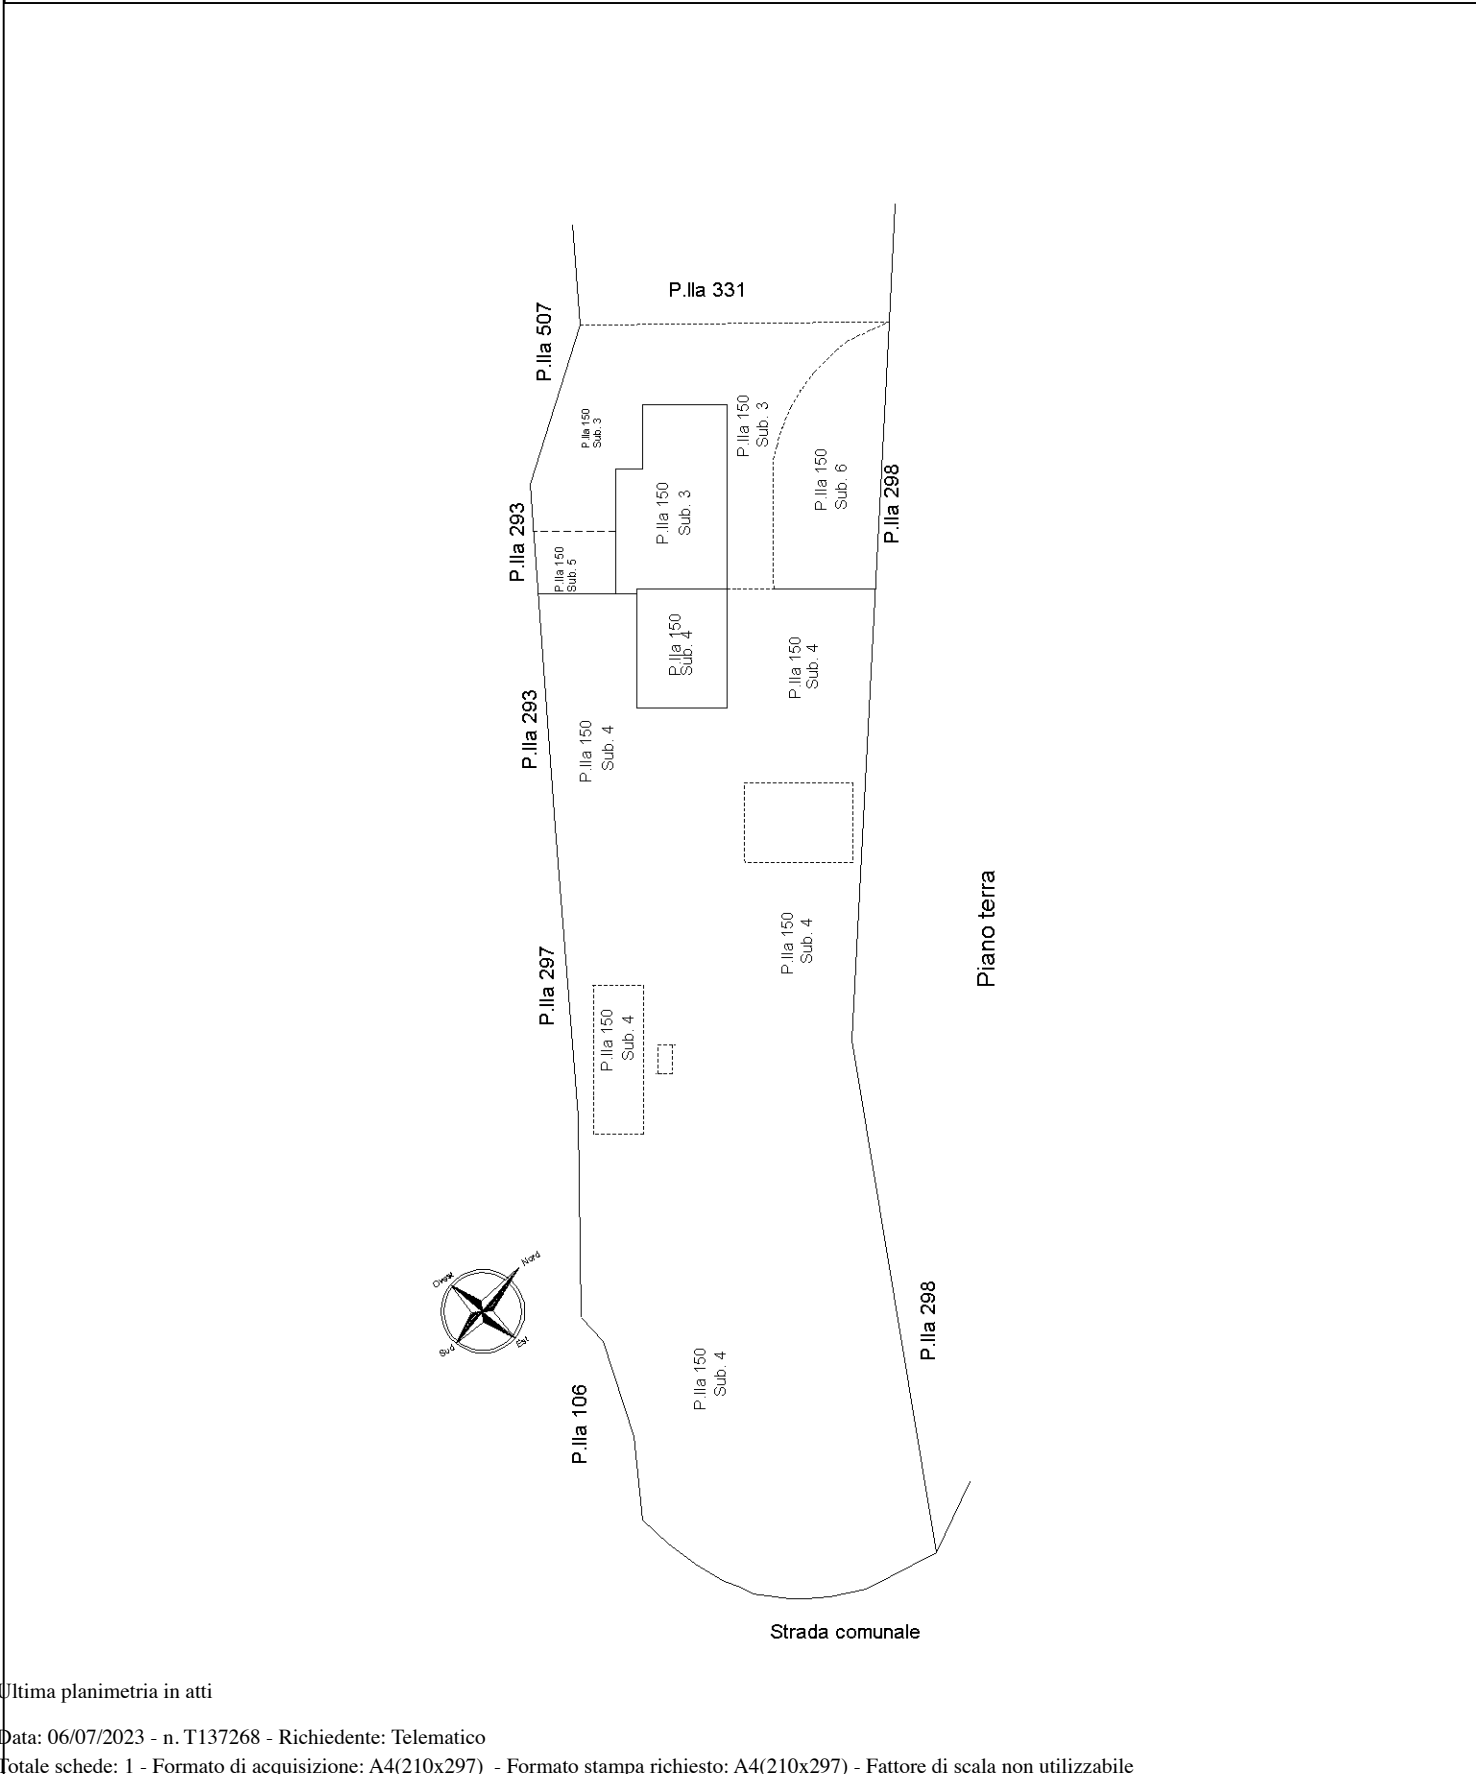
P.lla 331

P.lla 507

P.lla 150
Sub. 3

P.lla 150
Sub. 3

P.lla 150
Sub. 6

P.lla 298

P.lla 150
Sub. 3

P.lla 293

P.lla 150
Sub. 5

P.lla 150
Sub. 4

P.lla 150
Sub. 4

P.lla 293

P.lla 150
Sub. 4

P.lla 150
Sub. 4

Piano terra

P.lla 297

P.lla 150
Sub. 4

Nord
Ovest
Est
Sud

P.lla 298

P.lla 106

P.lla 150
Sub. 4

Strada comunale

Ultima planimetria in atti

Data: 06/07/2023 - n. T137268 - Richiedente: Telematico
Totale schede: 1 - Formato di acquisizione: A4(210x297) - Formato stampa richiesto: A4(210x297) - Fattore di scala non utilizzabile